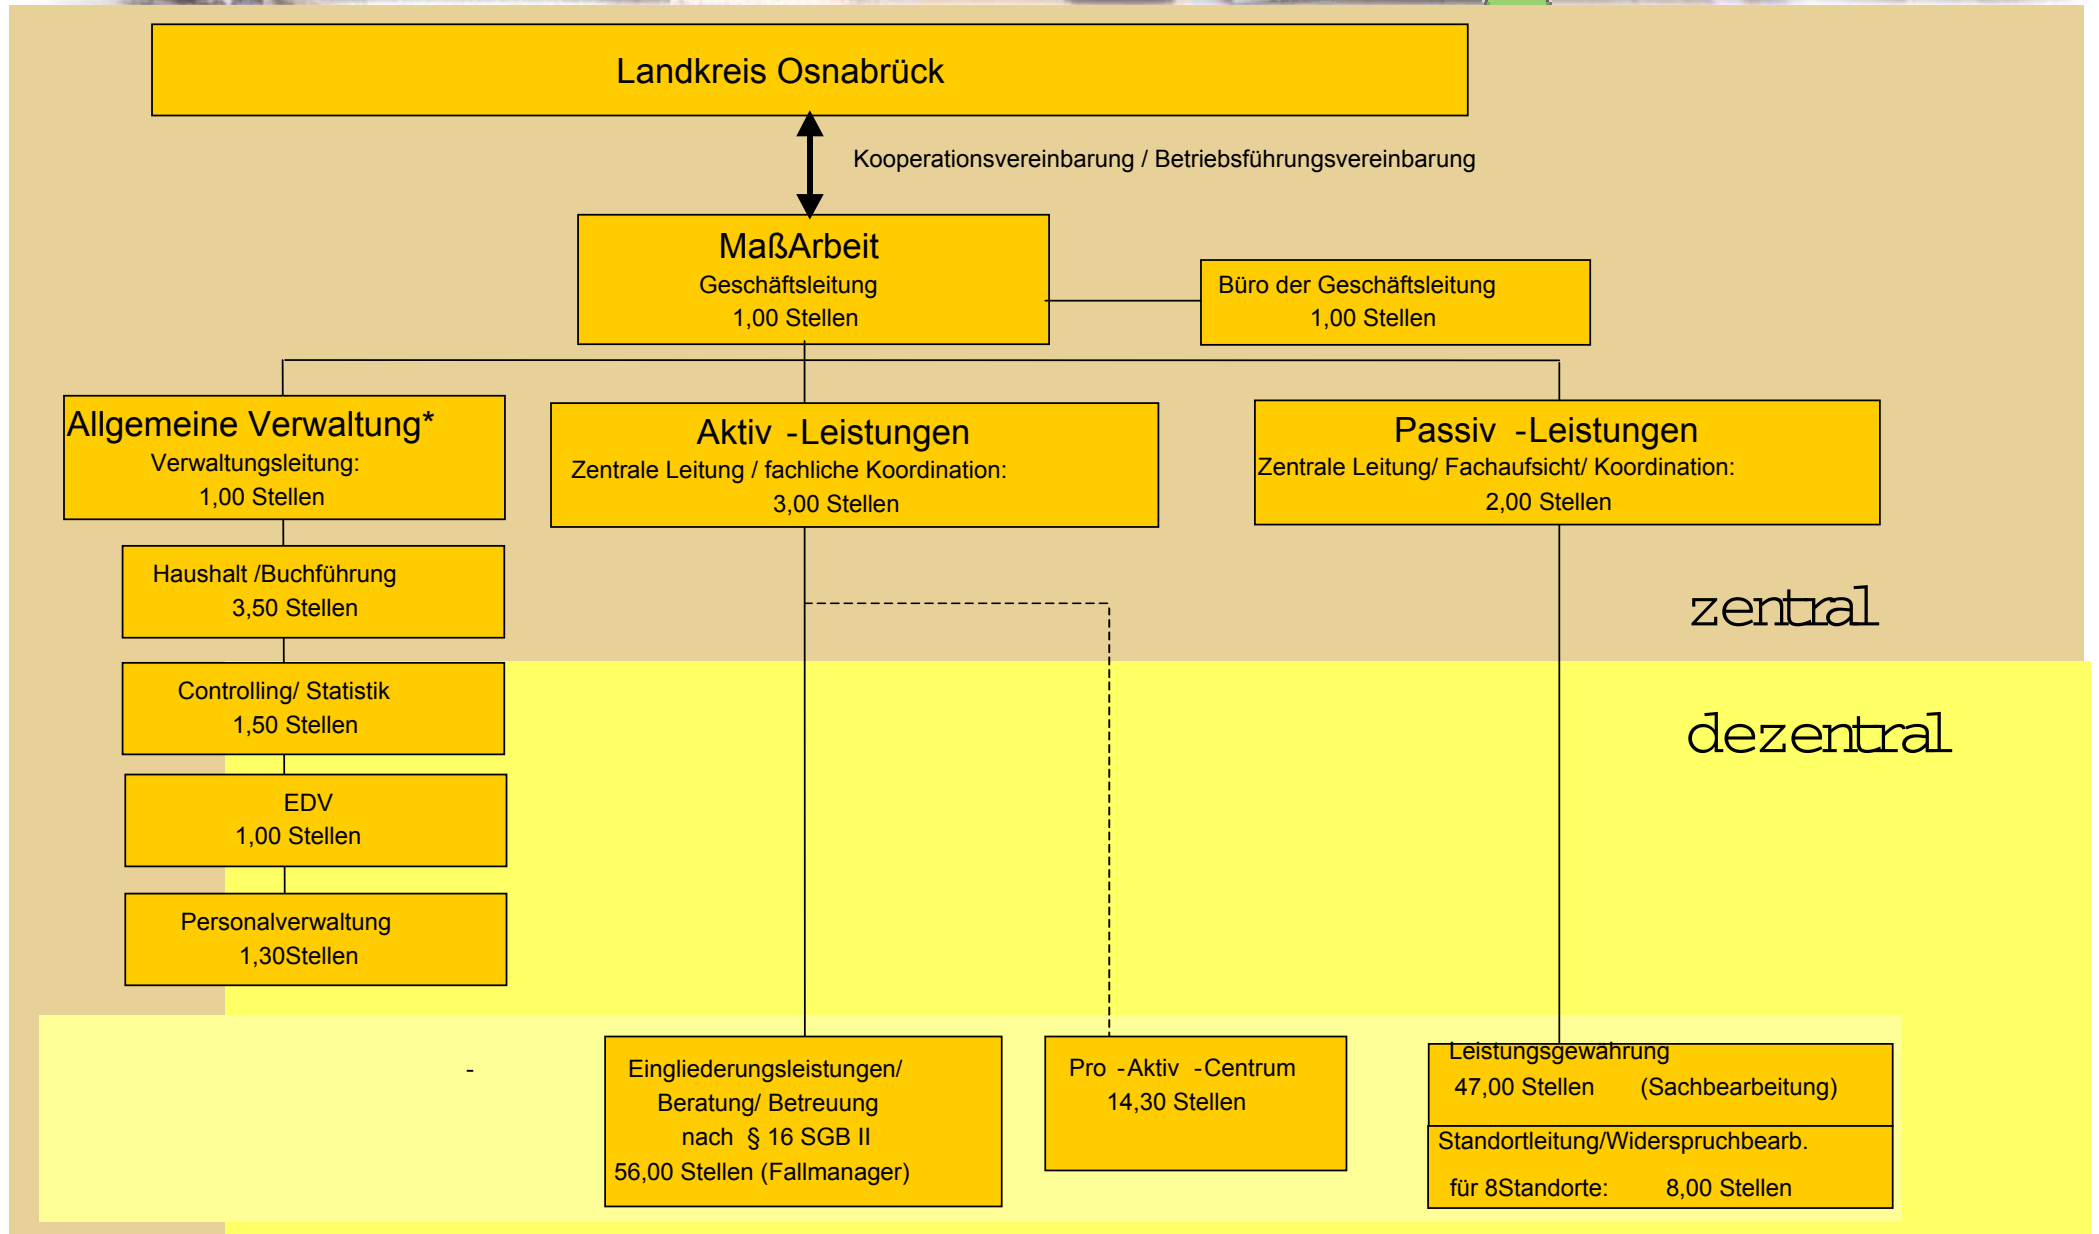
Landkreis Osnabrück

Kooperationsvereinbarung / Betriebsführungsvereinbarung

MaßArbeit
Geschäftsleitung
1,00 Stellen

Büro der Geschäftsleitung
1,00 Stellen

Allgemeine Verwaltung*
Verwaltungsleitung:
1,00 Stellen

Aktiv -Leistungen
Zentrale Leitung / fachliche Koordination:
3,00 Stellen

Passiv -Leistungen
Zentrale Leitung/ Fachaufsicht/ Koordination:
2,00 Stellen

Haushalt /Buchführung
3,50 Stellen

zentral

Controlling/ Statistik
1,50 Stellen

dezentral

EDV
1,00 Stellen

Personalverwaltung
1,30Stellen

-

Eingliederungsleistungen/
Beratung/ Betreuung
nach § 16 SGB II
56,00 Stellen (Fallmanager)

Pro -Aktiv -Centrum
14,30 Stellen

Leistungsgewährung
47,00 Stellen (Sachbearbeitung)

Standortleitung/Widerspruchbearb.
für 8Standorte: 8,00 Stellen